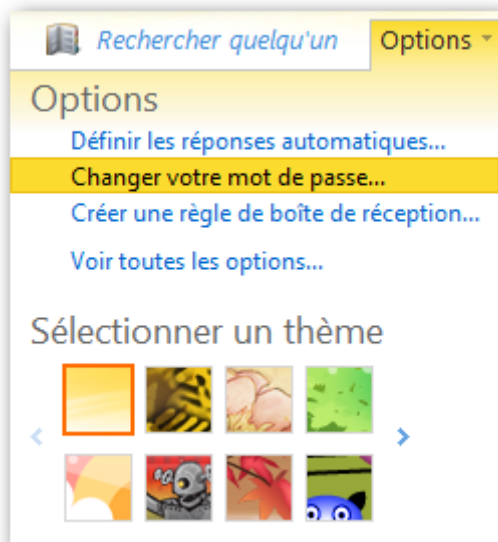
Rechercher quelqu'un

Options

Options

Définir les réponses automatiques...

Changer votre mot de passe...

Créer une règle de boîte de réception...

Voir toutes les options...

Sélectionner un thème